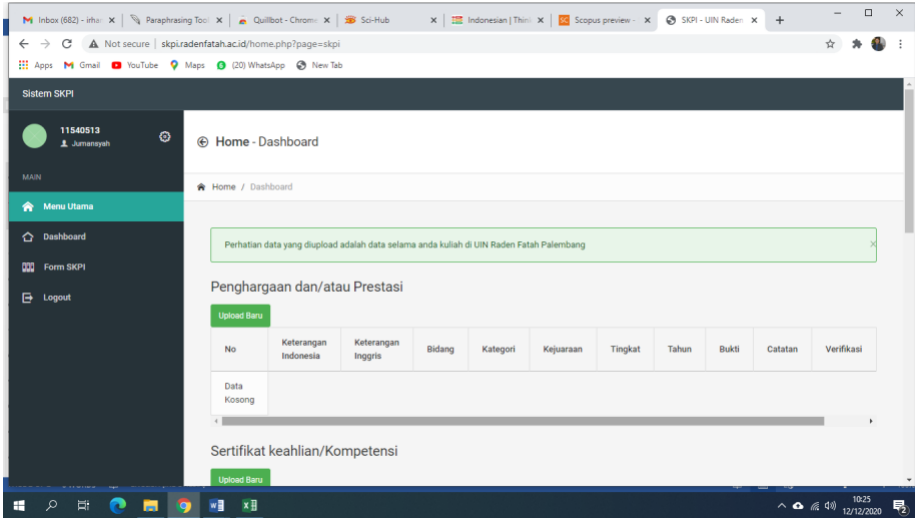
Inbox (682) - irha ×
Paraphrasing Too ×
Quillbot - Chrom ×
Sci-Hub ×
Indonesian | Thin ×
Scopus preview - ×
SKPI - UIN Raden ×
+

Not secure | skpi.radenfatah.ac.id/home.php?page=skpi

Apps Gmail YouTube Maps (20) WhatsApp New Tab

Sistem SKPI

11540513
Jumansyah

MAIN

Menu Utama

Dashboard

Form SKPI

Logout

Home - Dashboard

Home / Dashboard

Perhatian data yang diupload adalah data selama anda kuliah di UIN Raden Fatah Palembang

×

Penghargaan dan/atau Prestasi

Upload Baru

| No | Keterangan Indonesia | Keterangan Inggris | Bidang | Kategori | Kejuaraan | Tingkat | Tahun | Bukti | Catatan | Verifikasi |
|---|---|---|---|---|---|---|---|---|---|---|
| Data Kosong | | | | | | | | | | |

Sertifikat keahlian/Kompetensi

Upload Baru

10:25
12/12/2020